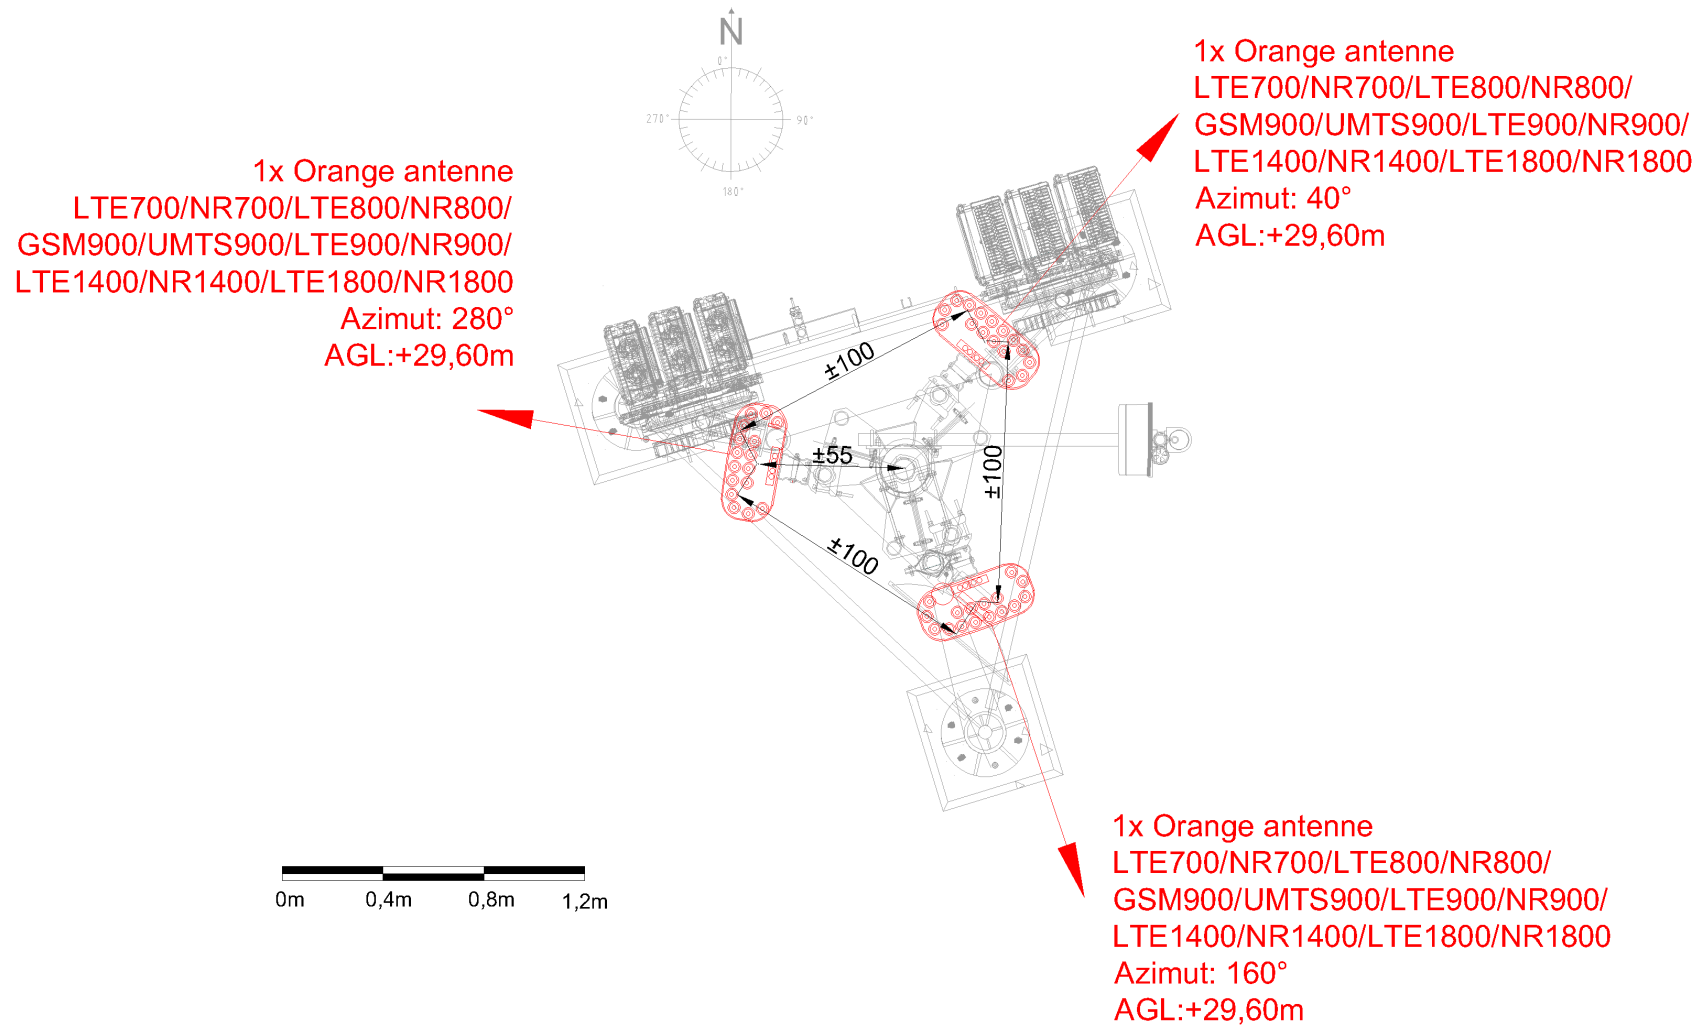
N

0°

270°

90°

180°

1x Orange antenne
LTE700/NR700/LTE800/NR800/
GSM900/UMTS900/LTE900/NR900/
LTE1400/NR1400/LTE1800/NR1800
Azimut: 40°
AGL:+29,60m

1x Orange antenne
LTE700/NR700/LTE800/NR800/
GSM900/UMTS900/LTE900/NR900/
LTE1400/NR1400/LTE1800/NR1800
Azimut: 280°
AGL:+29,60m

±100

±55

±100

±100

1x Orange antenne
LTE700/NR700/LTE800/NR800/
GSM900/UMTS900/LTE900/NR900/
LTE1400/NR1400/LTE1800/NR1800
Azimut: 160°
AGL:+29,60m

0m 0,4m 0,8m 1,2m